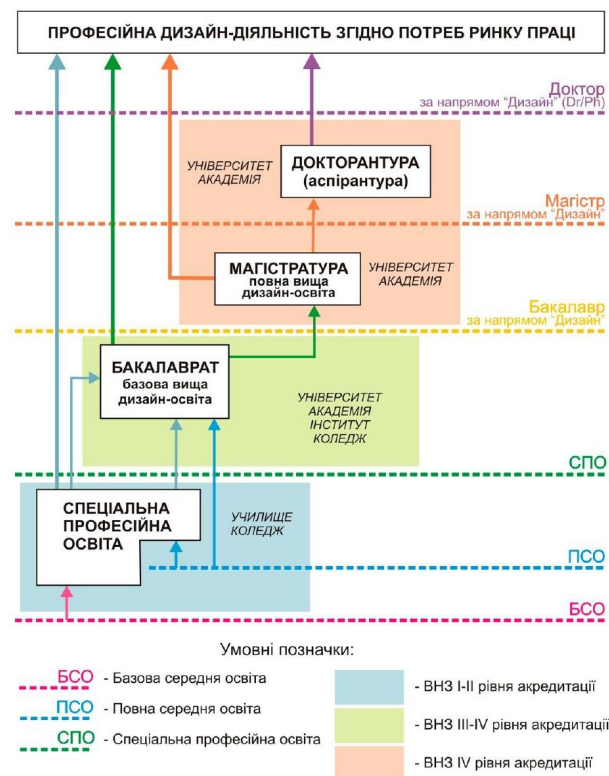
ПРОФЕСІЙНА ДИЗАЙН-ДІЯЛЬНІСТЬ ЗГІДНО ПОТРЕБ РИНКУ ПРАЦІ

Доктор
за напрямом "Дизайн" (Dr/Ph)

УНІВЕРСИТЕТ АКАДЕМІЯ

ДОКТОРАНТУРА (аспірантура)

Магістр
за напрямом "Дизайн"

МАГІСТРАТУРА
повна вища дизайн-освіта

УНІВЕРСИТЕТ АКАДЕМІЯ

Бакалавр
за напрямом "Дизайн"

БАКАЛАВРАТ
базова вища дизайн-освіта

УНІВЕРСИТЕТ АКАДЕМІЯ ІНСТИТУТ КОЛЕДЖ

СПО

СПЕЦІАЛЬНА ПРОФЕСІЙНА ОСВІТА

УЧИЛИЩЕ КОЛЕДЖ

ПСО

БСО

Умовні позначки:

БСО - Базова середня освіта

ПСО - Повна середня освіта

СПО - Спеціальна професійна освіта

- ВНЗ I-II рівня акредитації

- ВНЗ III-IV рівня акредитації

- ВНЗ IV рівня акредитації